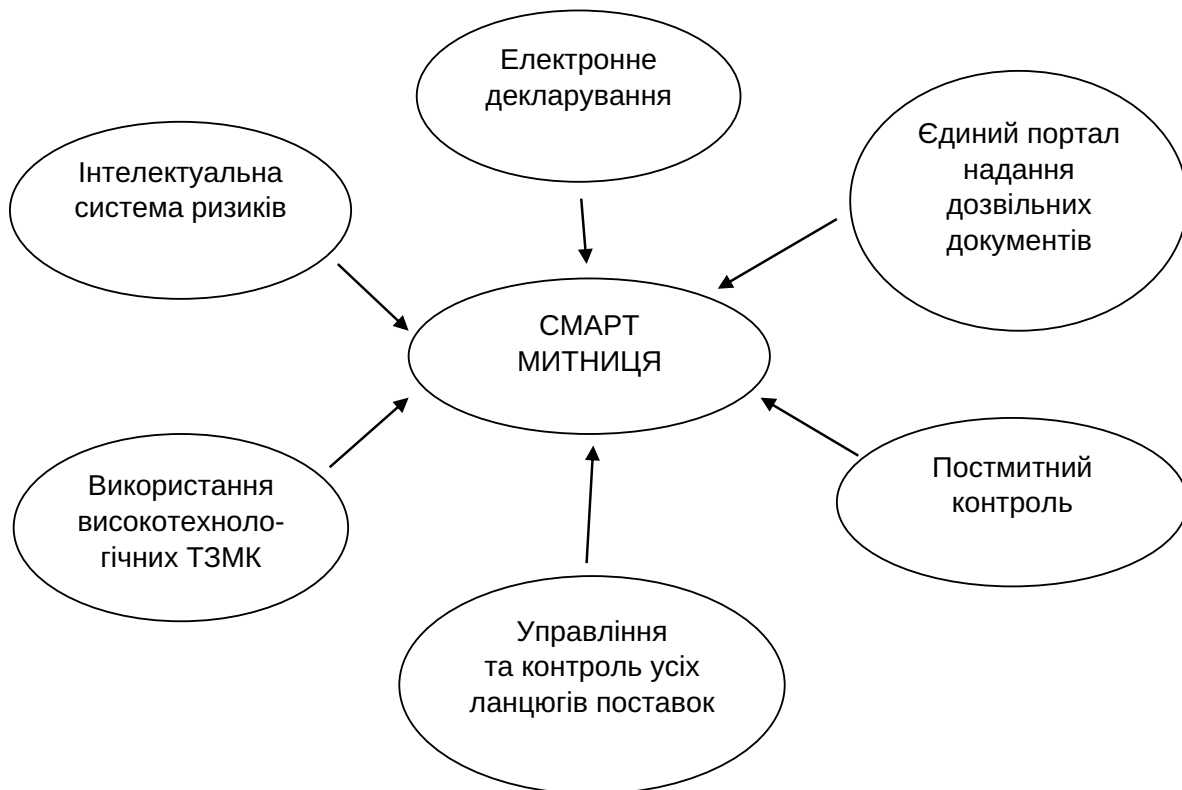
Електронне декларування

Інтелектуальна система ризиків

Єдиний портал надання дозвільних документів

СМАРТ МИТНИЦЯ

Використання високотехнологічних ТЗМК

Постмитний контроль

Управління та контроль усіх ланцюгів поставок